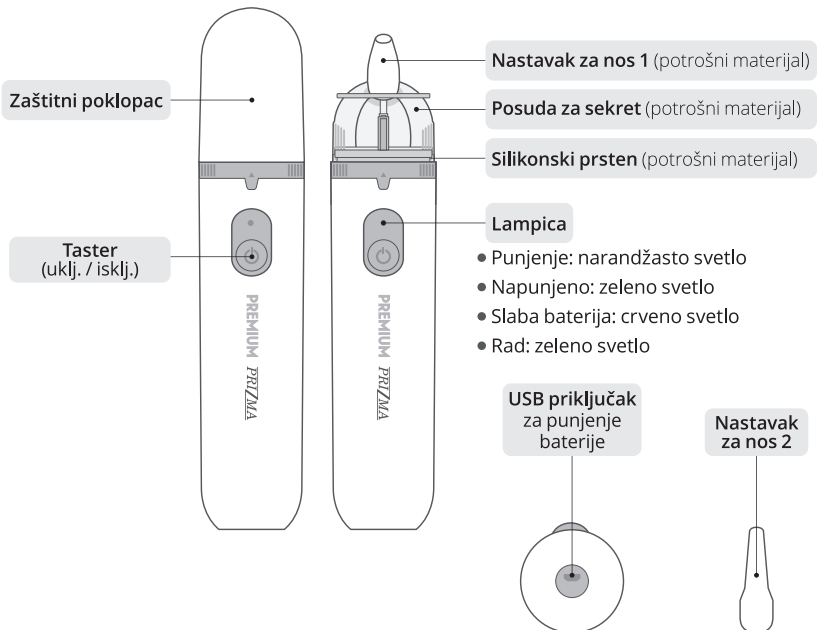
Zaštitni poklopac

Taster
(uklj. / isklj.)

PREMIUM PRIZMA

PREMIUM PRIZMA

Nastavak za nos 1 (potrošni materijal)

Posuda za sekret (potrošni materijal)

Silikonski prsten (potrošni materijal)

Lampica

• Punjenje: narandžasto svetlo
• Napunjeno: zeleno svetlo
• Slaba baterija: crveno svetlo
• Rad: zeleno svetlo

USB priključak
za punjenje
baterije

Nastavak
za nos 2